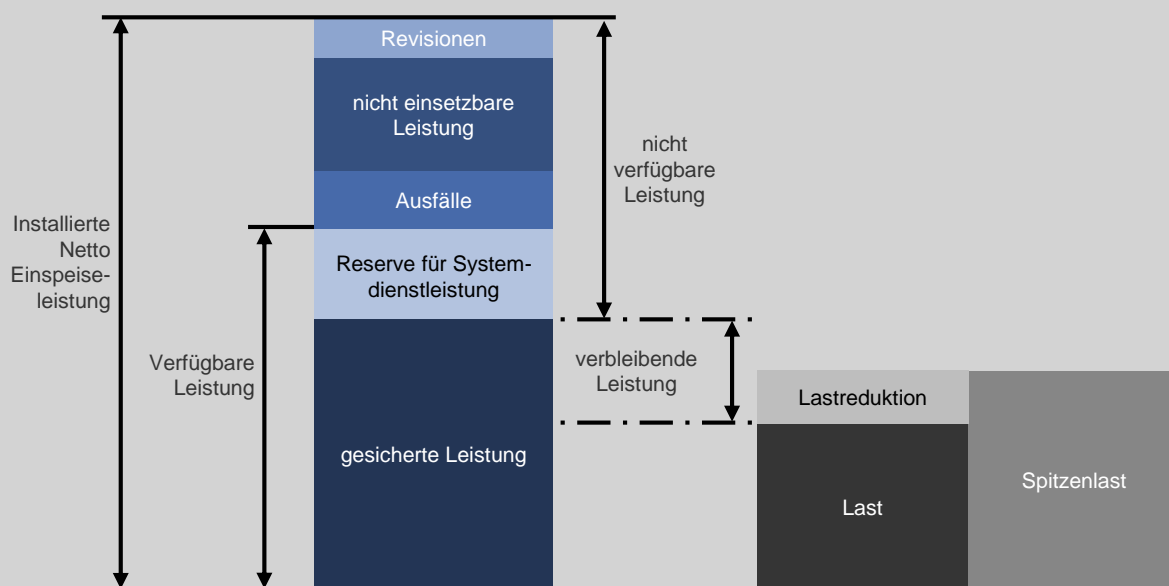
Installierte Netto Einspeiseleistung

Verfügbare Leistung

Revisionen

nicht einsetzbare Leistung

Ausfälle

Reserve für Systemdienstleistung

gesicherte Leistung

nicht verfügbare Leistung

verbleibende Leistung

Lastreduktion

Last

Spitzenlast